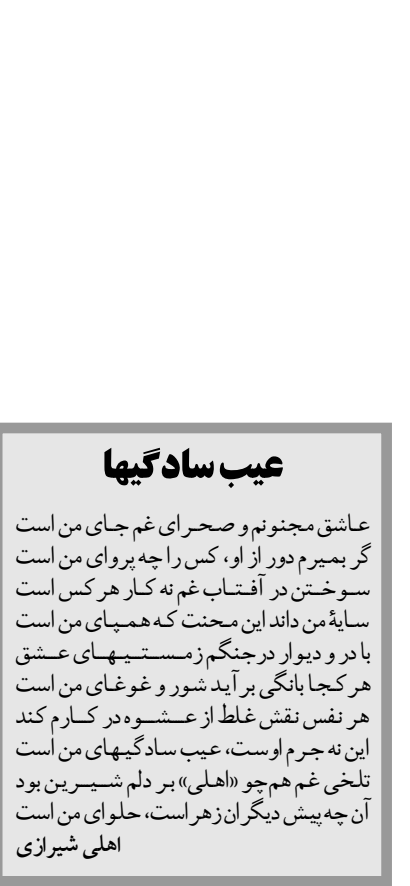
عیب سادگیها

عاشق مجنونم و صحرای غم جای من است
گر بمیرم دور از او، کس را چه پروای من است
سوختن در آفتاب غم نه کار هر کس است
سایهٔ من داند این محنت که همپای من است
با در و دیوار درجنگم زمستیهای عشق
هر کجا بانگی بر آید شور و غوغای من است
هر نفس نقش غلط از عشوه در کارم کند
این نه جرم اوست، عیب سادگیهای من است
تلخی غم هم چو «اهلی» بر دلم شیرین بود
آن چه پیش دیگران زهر است، حلوای من است
اهلی شیرازی